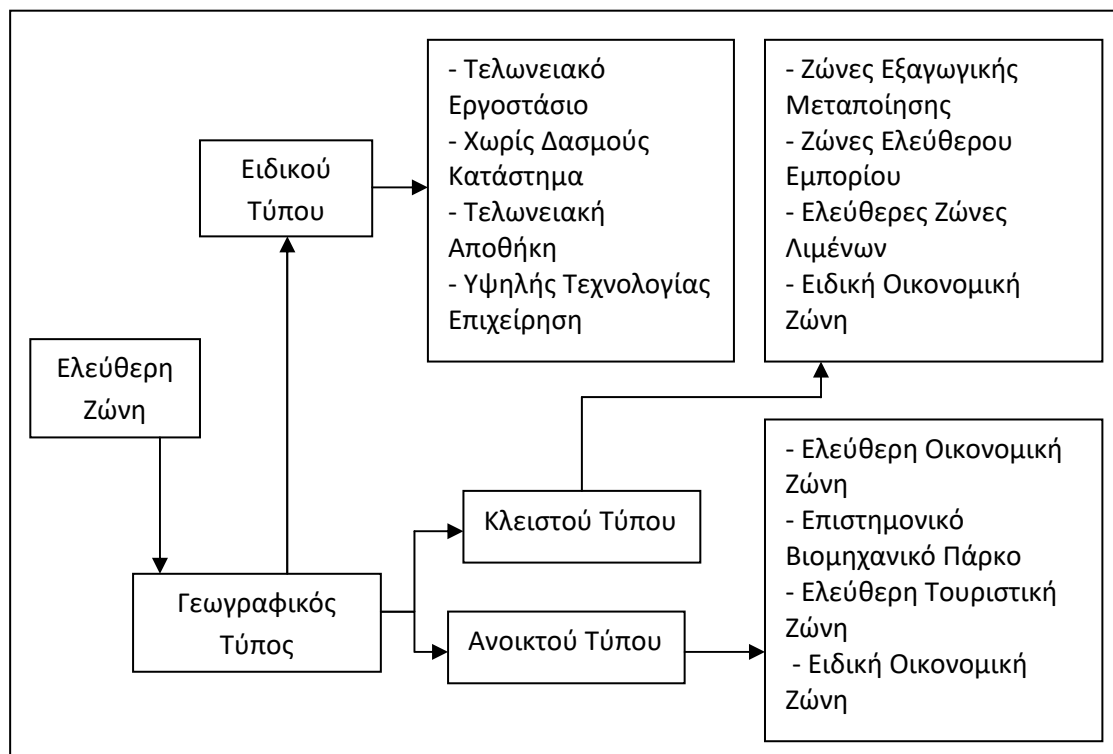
Ειδικού Τύπου

- Τελωνειακό Εργοστάσιο
- Χωρίς Δασμούς Κατάστημα
- Τελωνειακή Αποθήκη
- Υψηλής Τεχνολογίας Επιχείρηση

- Ζώνες Εξαγωγικής Μεταποίησης
- Ζώνες Ελεύθερου Εμπορίου
- Ελεύθερες Ζώνες Λιμένων
- Ειδική Οικονομική Ζώνη

Ελεύθερη Ζώνη

Κλειστού Τύπου

- Ελεύθερη Οικονομική Ζώνη
- Επιστημονικό Βιομηχανικό Πάρκο
- Ελεύθερη Τουριστική Ζώνη
- Ειδική Οικονομική Ζώνη

Γεωγραφικός Τύπος

Ανοικτού Τύπου